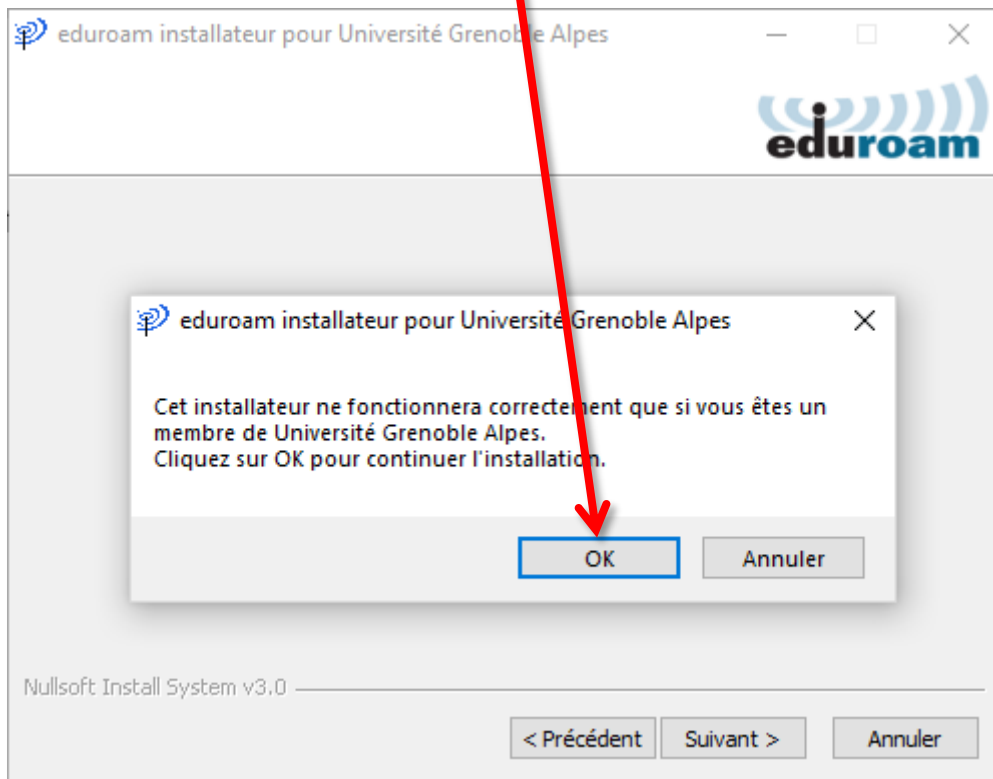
eduroam installateur pour Université Grenoble Alpes

eduroam

eduroam installateur pour Université Grenoble Alpes

Cet installateur ne fonctionnera correctement que si vous êtes un membre de Université Grenoble Alpes.
Cliquez sur OK pour continuer l'installation.

OK
Annuler

Nullsoft Install System v3.0

< Précédent
Suivant >
Annuler